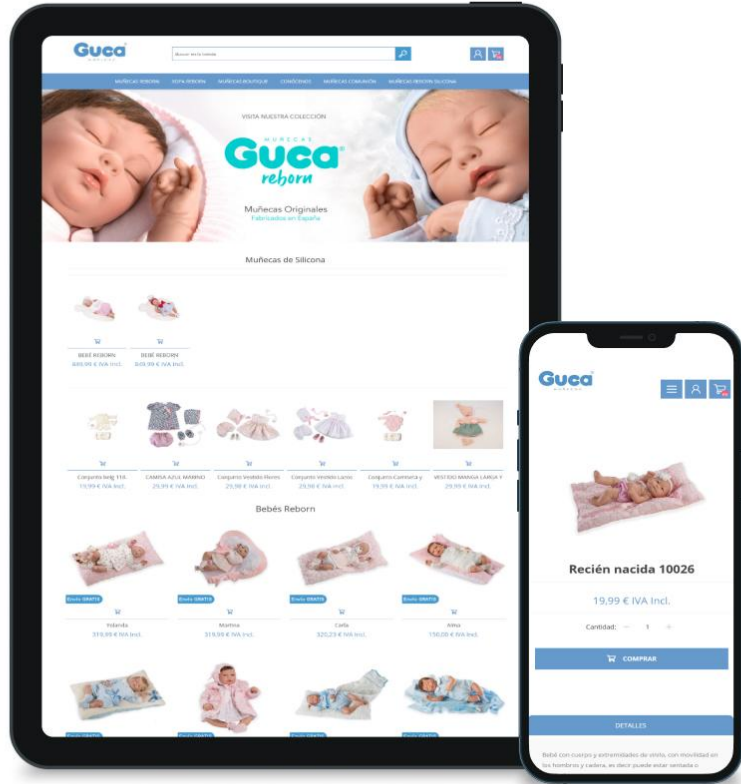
Guca
MUÑECAS

Buscar en la tienda

MUÑECAS REBORN ROPA REBORN MUÑECAS BOUTIQUE COMPLEMENTOS MUÑECAS COMUNIÓN MUÑECAS REBORN SILICONA

VISITA NUESTRA COLECCIÓN
MUÑECAS
Guca
reborn
Muñecas Originales
Fabricadas en España

Muñecas de Silicona

BEBÉ REBORN
849,99 € IVA Incl.

BEBÉ REBORN
849,99 € IVA Incl.

Conjunto beig. FTA...
19,99 € IVA Incl.

CAMISA AZUL MARINO
29,99 € IVA Incl.

Conjunto Vestido flores
29,99 € IVA Incl.

Conjunto Vestido Lacito
29,99 € IVA Incl.

Conjunto Camiseta y
19,99 € IVA Incl.

VESTIDO MANGA LARGA Y
29,99 € IVA Incl.

Bebés Reborn

Envío GRATIS
Yolanda
319,99 € IVA Incl.

Envío GRATIS
Martina
319,99 € IVA Incl.

Envío GRATIS
Carla
320,23 € IVA Incl.

Envío GRATIS
Alma
150,00 € IVA Incl.

Envío GRATIS

Guca
MUÑECAS

Recién nacida 10026

19,99 € IVA Incl.

Cantidad: − 1 +

COMPRAR

DETALLES

Bebé con cuerpo y extremidades de vinilo, con movilidad en los hombros y cadera, es decir puede estar sentada o